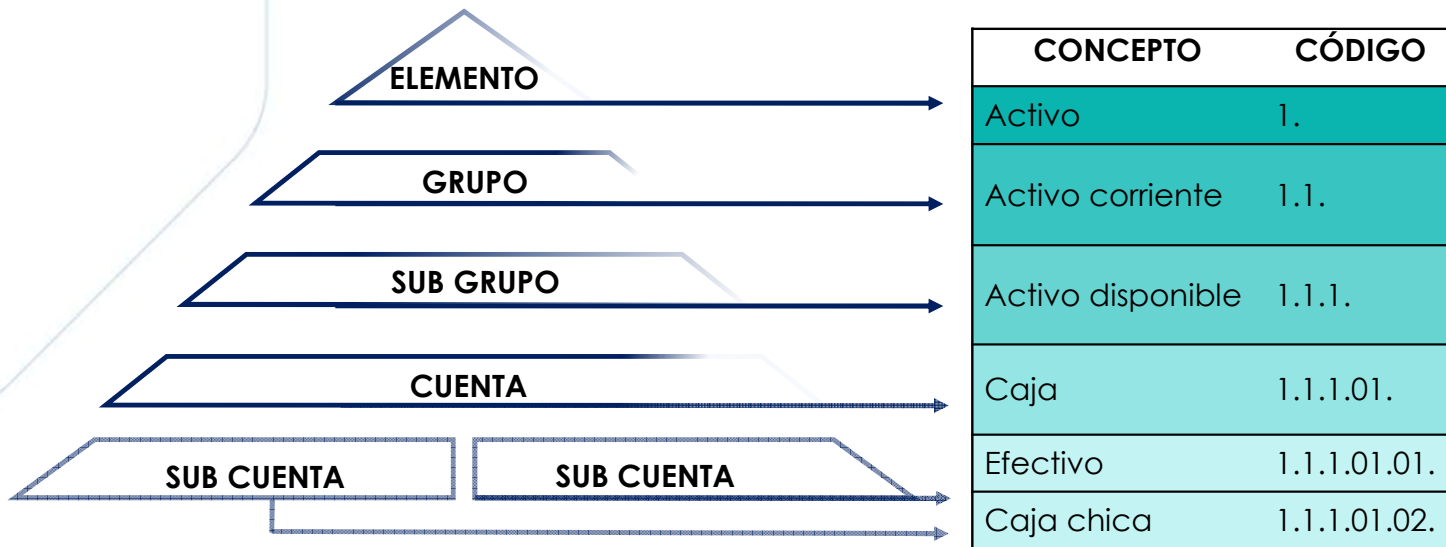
ELEMENTO

GRUPO

SUB GRUPO

CUENTA

SUB CUENTA

SUB CUENTA

| CONCEPTO | CÓDIGO |
|---|---|
| Activo | 1. |
| Activo corriente | 1.1. |
| Activo disponible | 1.1.1. |
| Caja | 1.1.1.01. |
| Efectivo | 1.1.1.01.01. |
| Caja chica | 1.1.1.01.02. |